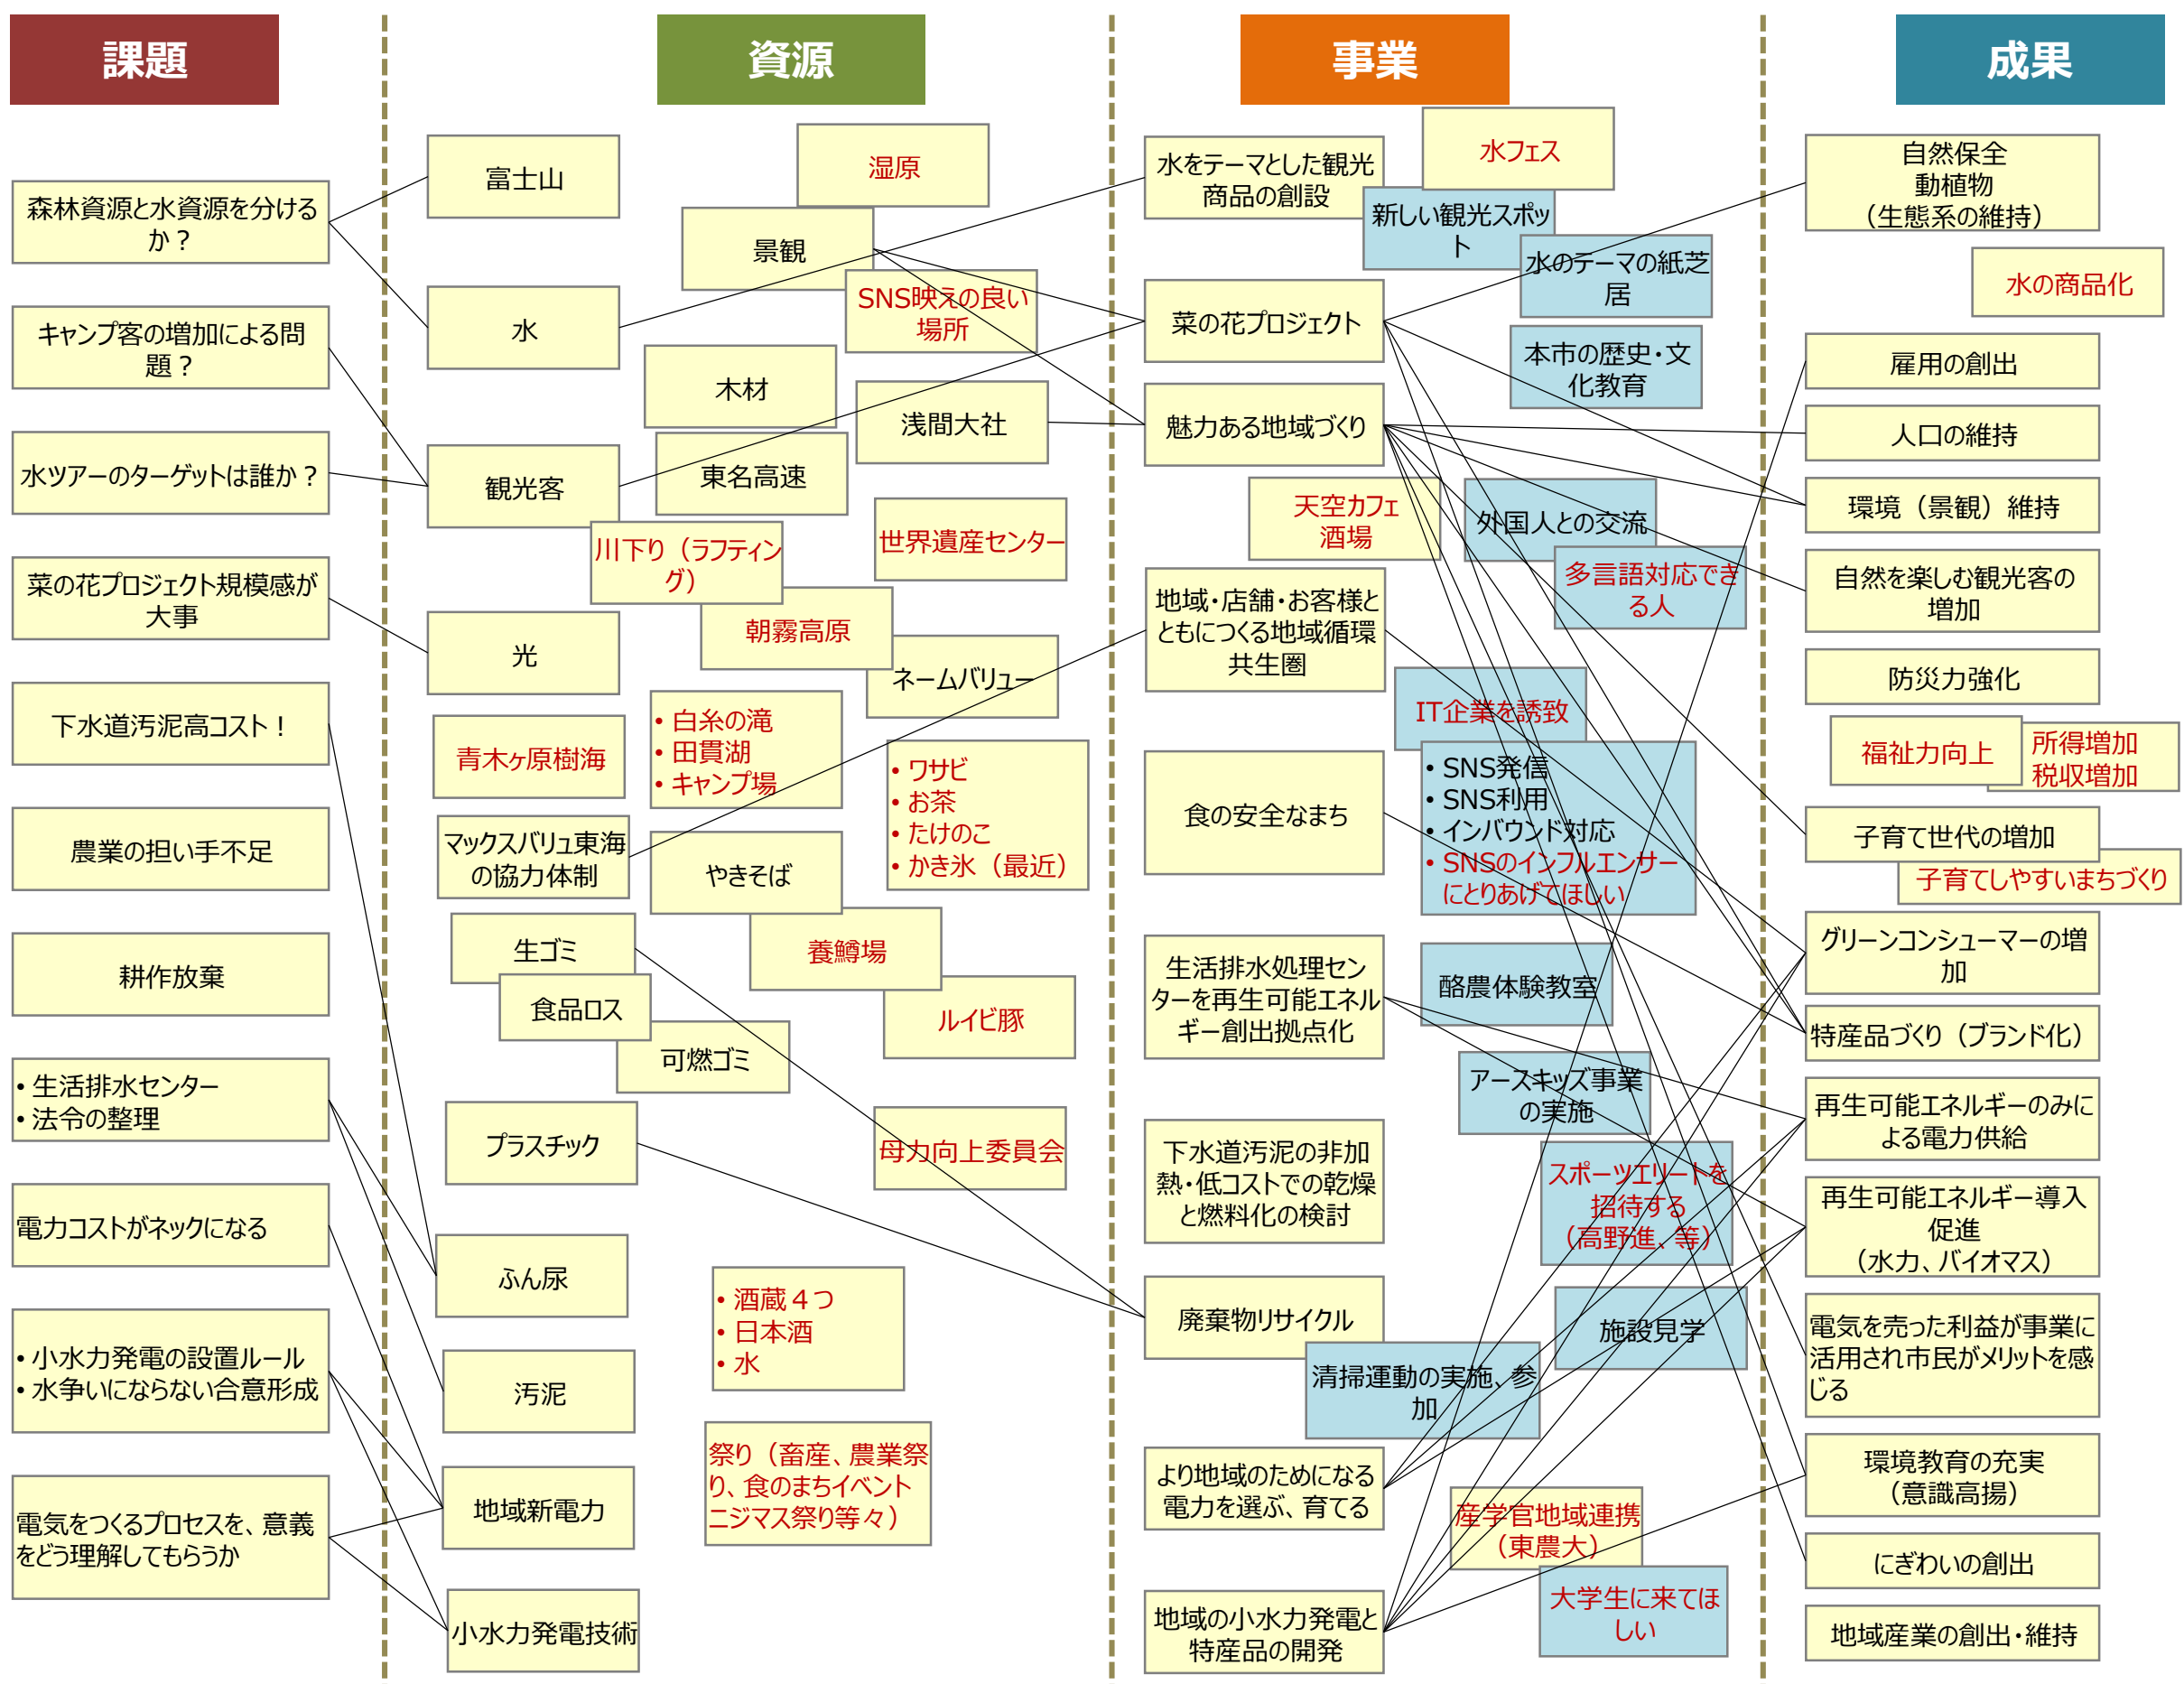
課題

森林資源と水資源を分けるか？

キャンプ客の増加による問題？

水ツアーのターゲットは誰か？

菜の花プロジェクト規模感が大事

下水道汚泥高コスト！

農業の担い手不足

耕作放棄

• 生活排水センター
• 法令の整理

電力コストがネックになる

• 小水力発電の設置ルール
• 水争いにならない合意形成

電気をつくるプロセスを、意義をどう理解してもらうか

資源

富士山

湿原

景観

水

SNS映えの良い場所

木材

浅間大社

観光客

東名高速

川下り（ラフティング）

世界遺産センター

光

朝霧高原

ネームバリュー

青木ヶ原樹海

• 白糸の滝
• 田貫湖
• キャンプ場

• ワサビ
• お茶
• たけのこ
• かき氷（最近）

マックスバリュ東海の協力体制

やきそば

生ゴミ

養鱒場

食品ロス

ルイビ豚

可燃ゴミ

プラスチック

母力向上委員会

ふん尿

• 酒蔵４つ
• 日本酒
• 水

汚泥

祭り（畜産、農業祭り、食のまちイベント ニジマス祭り等々）

地域新電力

小水力発電技術

事業

水をテーマとした観光商品の創設

水フェス

新しい観光スポット

水のテーマの紙芝居

菜の花プロジェクト

本市の歴史・文化教育

魅力ある地域づくり

天空カフェ酒場

外国人との交流

多言語対応できる人

地域・店舗・お客様とともにつくる地域循環共生圏

IT企業を誘致

食の安全なまち

• SNS発信
• SNS利用
• インバウンド対応
• SNSのインフルエンサーにとりあげてほしい

生活排水処理センターを再生可能エネルギー創出拠点化

酪農体験教室

アースキッズ事業の実施

下水道汚泥の非加熱・低コストでの乾燥と燃料化の検討

スポーツエリートを招待する（高野進、等）

廃棄物リサイクル

施設見学

清掃運動の実施、参加

より地域のためになる電力を選ぶ、育てる

産学官地域連携（東農大）

地域の小水力発電と特産品の開発

大学生に来てほしい

成果

自然保全
動植物
（生態系の維持）

水の商品化

雇用の創出

人口の維持

環境（景観）維持

自然を楽しむ観光客の増加

防災力強化

福祉力向上

所得増加
税収増加

子育て世代の増加

子育てしやすいまちづくり

グリーンコンシューマーの増加

特産品づくり（ブランド化）

再生可能エネルギーのみによる電力供給

再生可能エネルギー導入促進
（水力、バイオマス）

電気を売った利益が事業に活用され市民がメリットを感じる

環境教育の充実
（意識高揚）

にぎわいの創出

地域産業の創出・維持